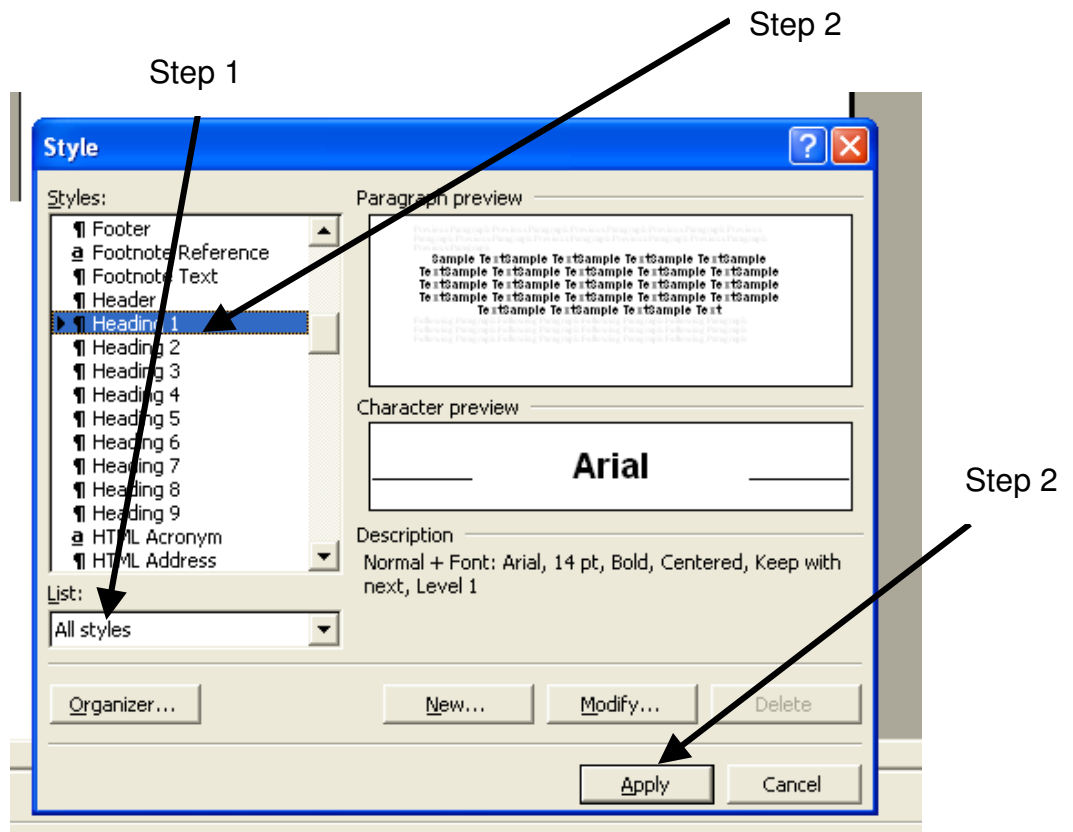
Step 2

Step 1

Style

Styles:

¶ Footer
a Footnote Reference
¶ Footnote Text
¶ Header
¶ Heading 1
¶ Heading 2
¶ Heading 3
¶ Heading 4
¶ Heading 5
¶ Heading 6
¶ Heading 7
¶ Heading 8
¶ Heading 9
a HTML Acronym
¶ HTML Address

List:

All styles

Paragraph preview

Sample TextSample TextSample TextSample TextSample TextSample TextSample TextSample TextSample TextSample TextSample TextSample TextSample TextSample TextSample TextSample TextSample TextSample TextSample TextSample TextSample TextSample TextSample TextSample Text

Character preview

Arial

Description

Normal + Font: Arial, 14 pt, Bold, Centered, Keep with next, Level 1

Step 2

Organizer... New... Modify... Delete

Apply Cancel